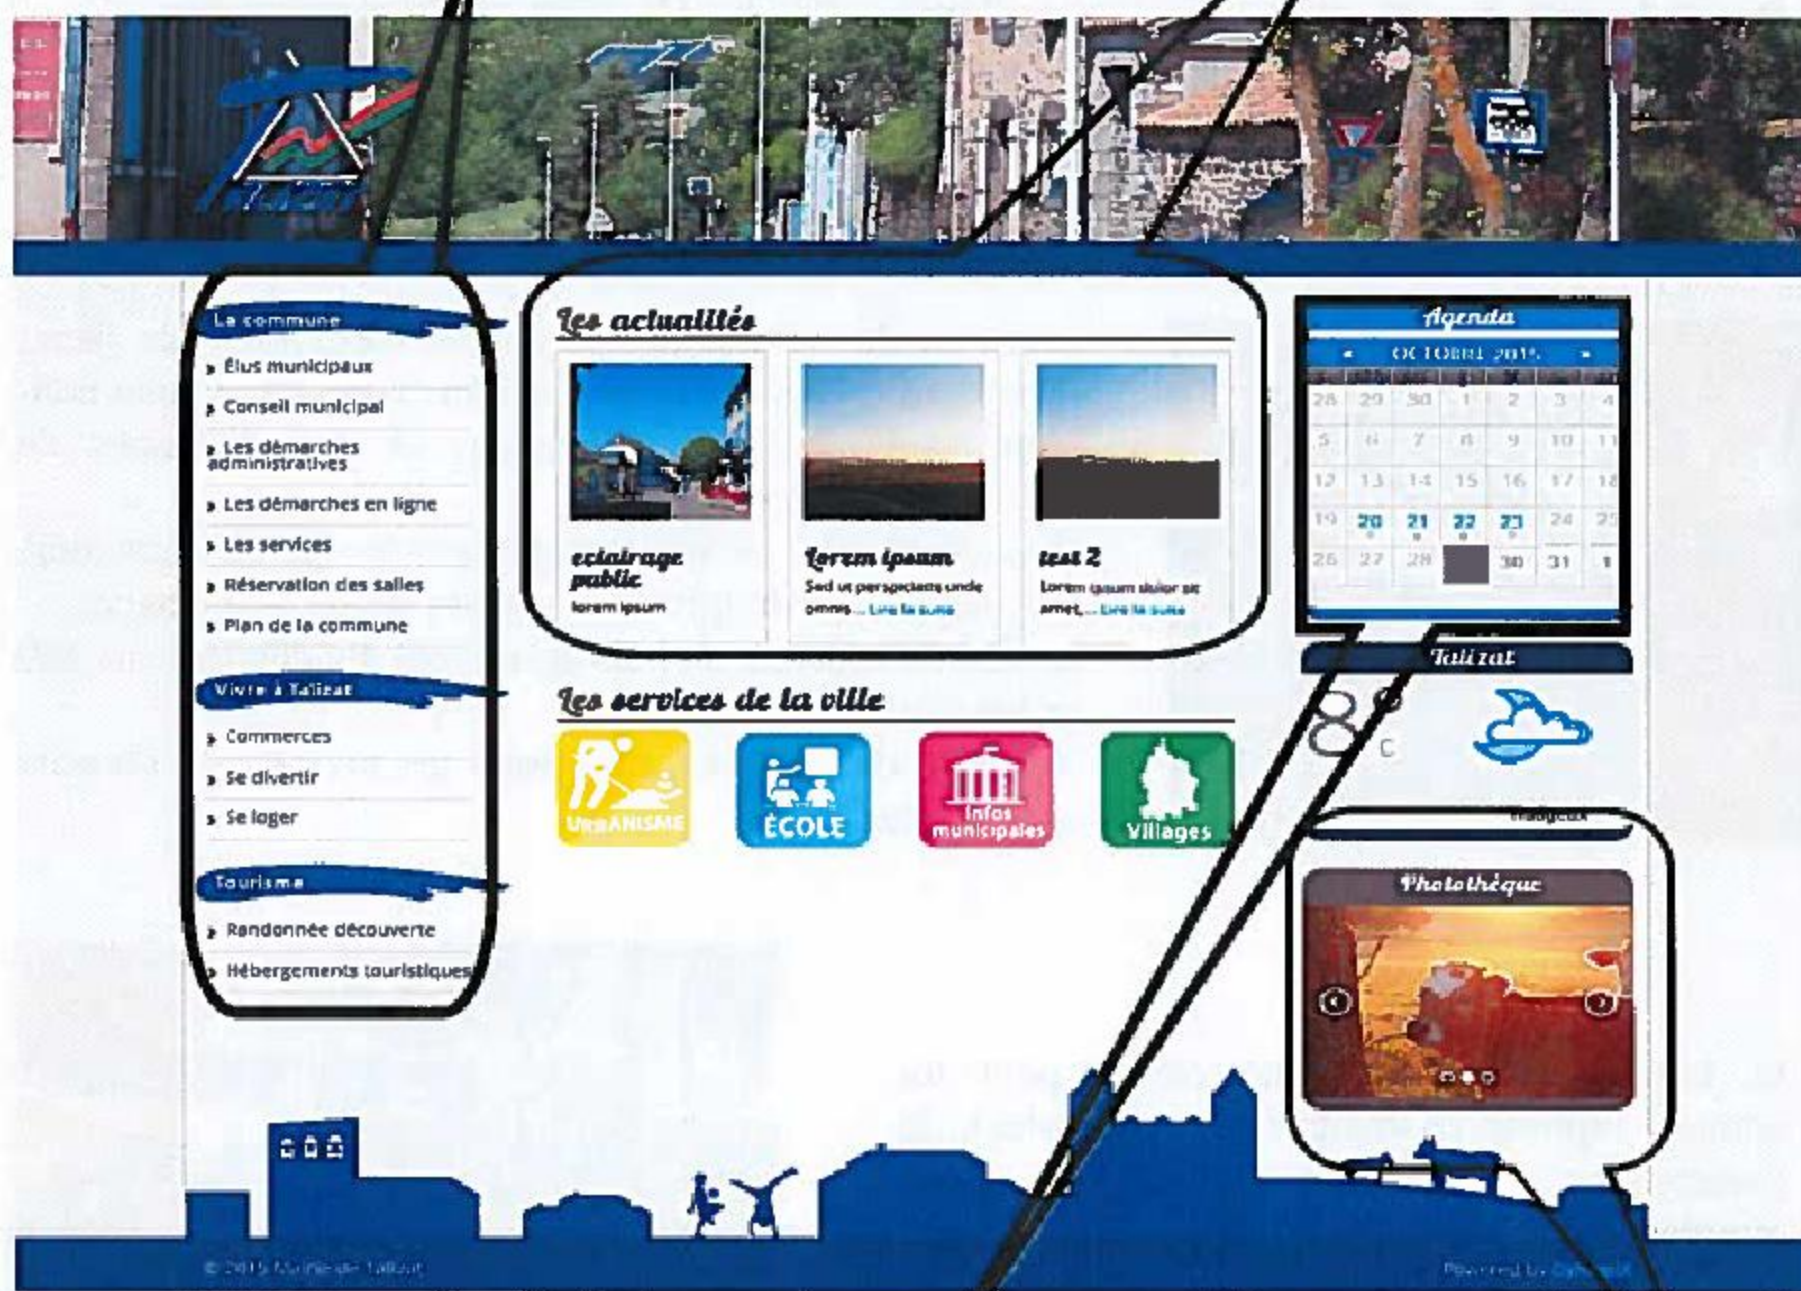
La commune

Élus municipaux

Conseil municipal

Les démarches administratives

Les démarches en ligne

Les services

Réservation des salles

Plan de la commune

Vivre à Talizat

Commerces

Se divertir

Se loger

Tourisme

Randonnée découverte

Hébergements touristiques

Les actualités

eclairage public
lorem ipsum

lorem ipsum
Sed ut perspiciatis unde omnis ... Lire la suite

test 2
Lorem ipsum dolor sit amet, ... Lire la suite

Les services de la ville

URBANISME

ÉCOLE

Infos municipales

Villages

Agenda

OCTOBRE 2015

| 28 | 29 | 30 | 1 | 2 | 3 | 4 |
|---|---|---|---|---|---|---|
| 5 | 6 | 7 | 8 | 9 | 10 | 11 |
| 12 | 13 | 14 | 15 | 16 | 17 | 18 |
| 19 | 20 | 21 | 22 | 23 | 24 | 25 |
| 26 | 27 | 28 |  | 30 | 31 | 1 |

Talizat

8° C

Nuageux

Photothèque

© 2015 Mairie de Talizat

Powered by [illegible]